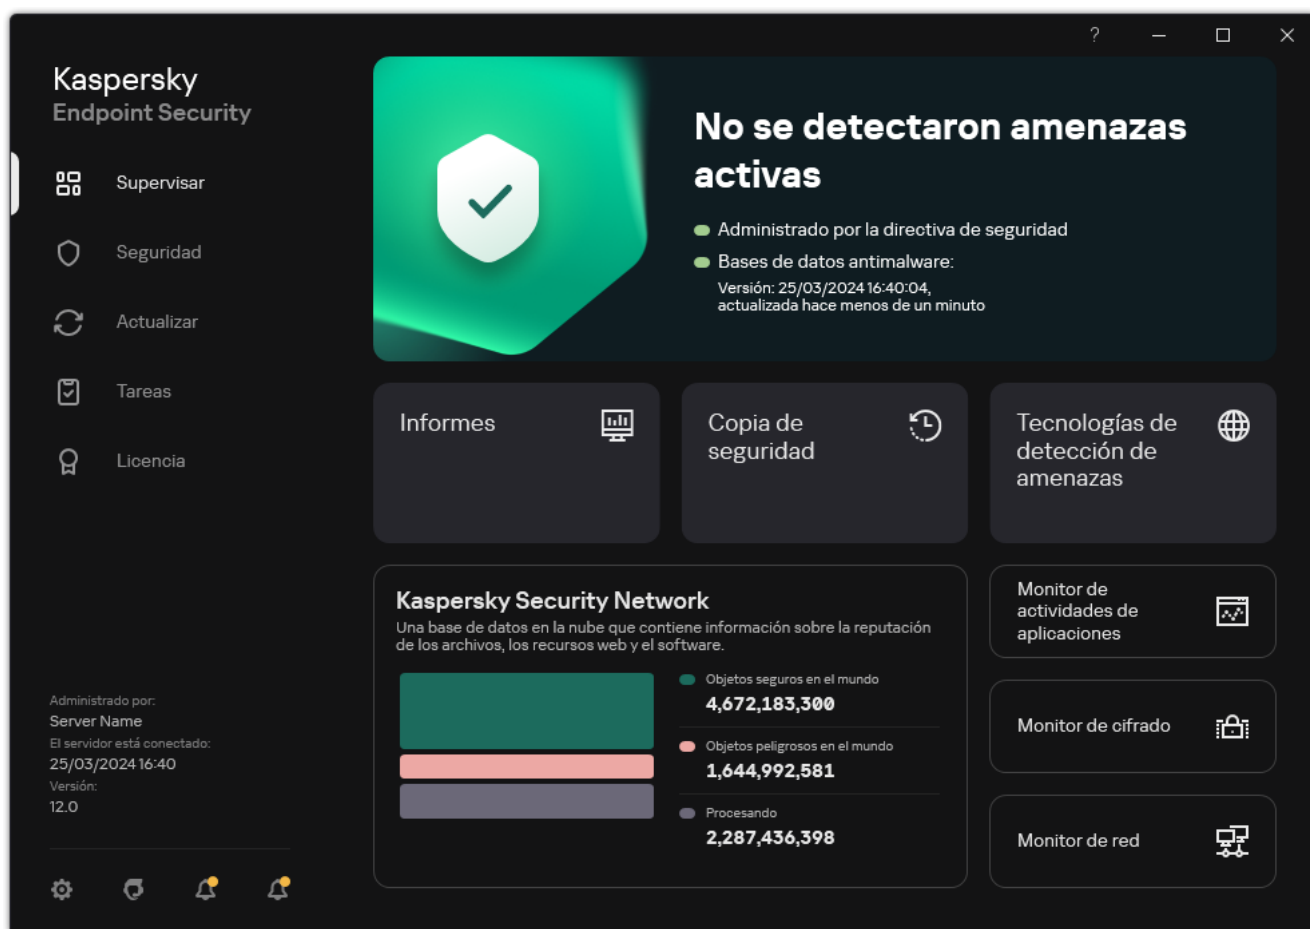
?

Kaspersky
Endpoint Security

Supervisar

Seguridad

Actualizar

Tareas

Licencia

No se detectaron amenazas activas

Administrado por la directiva de seguridad

Bases de datos antimalware:
Versión: 25/03/2024 16:40:04, actualizada hace menos de un minuto

Informes

Copia de seguridad

Tecnologías de detección de amenazas

Kaspersky Security Network
Una base de datos en la nube que contiene información sobre la reputación de los archivos, los recursos web y el software.

Objetos seguros en el mundo
4,672,183,300

Objetos peligrosos en el mundo
1,644,992,581

Procesando
2,287,436,398

Monitor de actividades de aplicaciones

Monitor de cifrado

Monitor de red

Administrado por:
Server Name
El servidor está conectado:
25/03/2024 16:40
Versión:
12.0